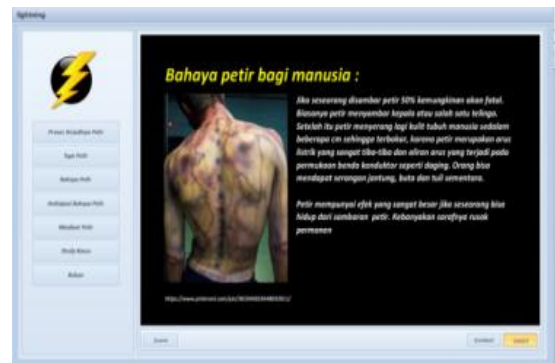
lightning

Proses Terjadinya Petir

Tipe Petir

Bahaya Petir

Antisipasi Bahaya Petir

Manfaat Petir

Profil Kami

Keluar

Bahaya petir bagi manusia :

Jika seseorang disambar petir 50% kemungkinan akan fatal. Biasanya petir menyambar kepala atau salah satu telinga. Setelah itu petir menyerang lagi kulit tubuh manusia sedalam beberapa cm sehingga terbakar, karena petir merupakan arus listrik yang sangat tiba-tiba dan aliran arus yang terjadi pada permukaan benda konduktor seperti daging. Orang bisa mendapat serangan jantung, buta dan tuli sementara.

Petir mempunyai efek yang sangat besar jika seseorang bisa hidup dari sambaran petir. Kebanyakan sarafnya rusak permanen

https://www.pinterest.com/pin/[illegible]/

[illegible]

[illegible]

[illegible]